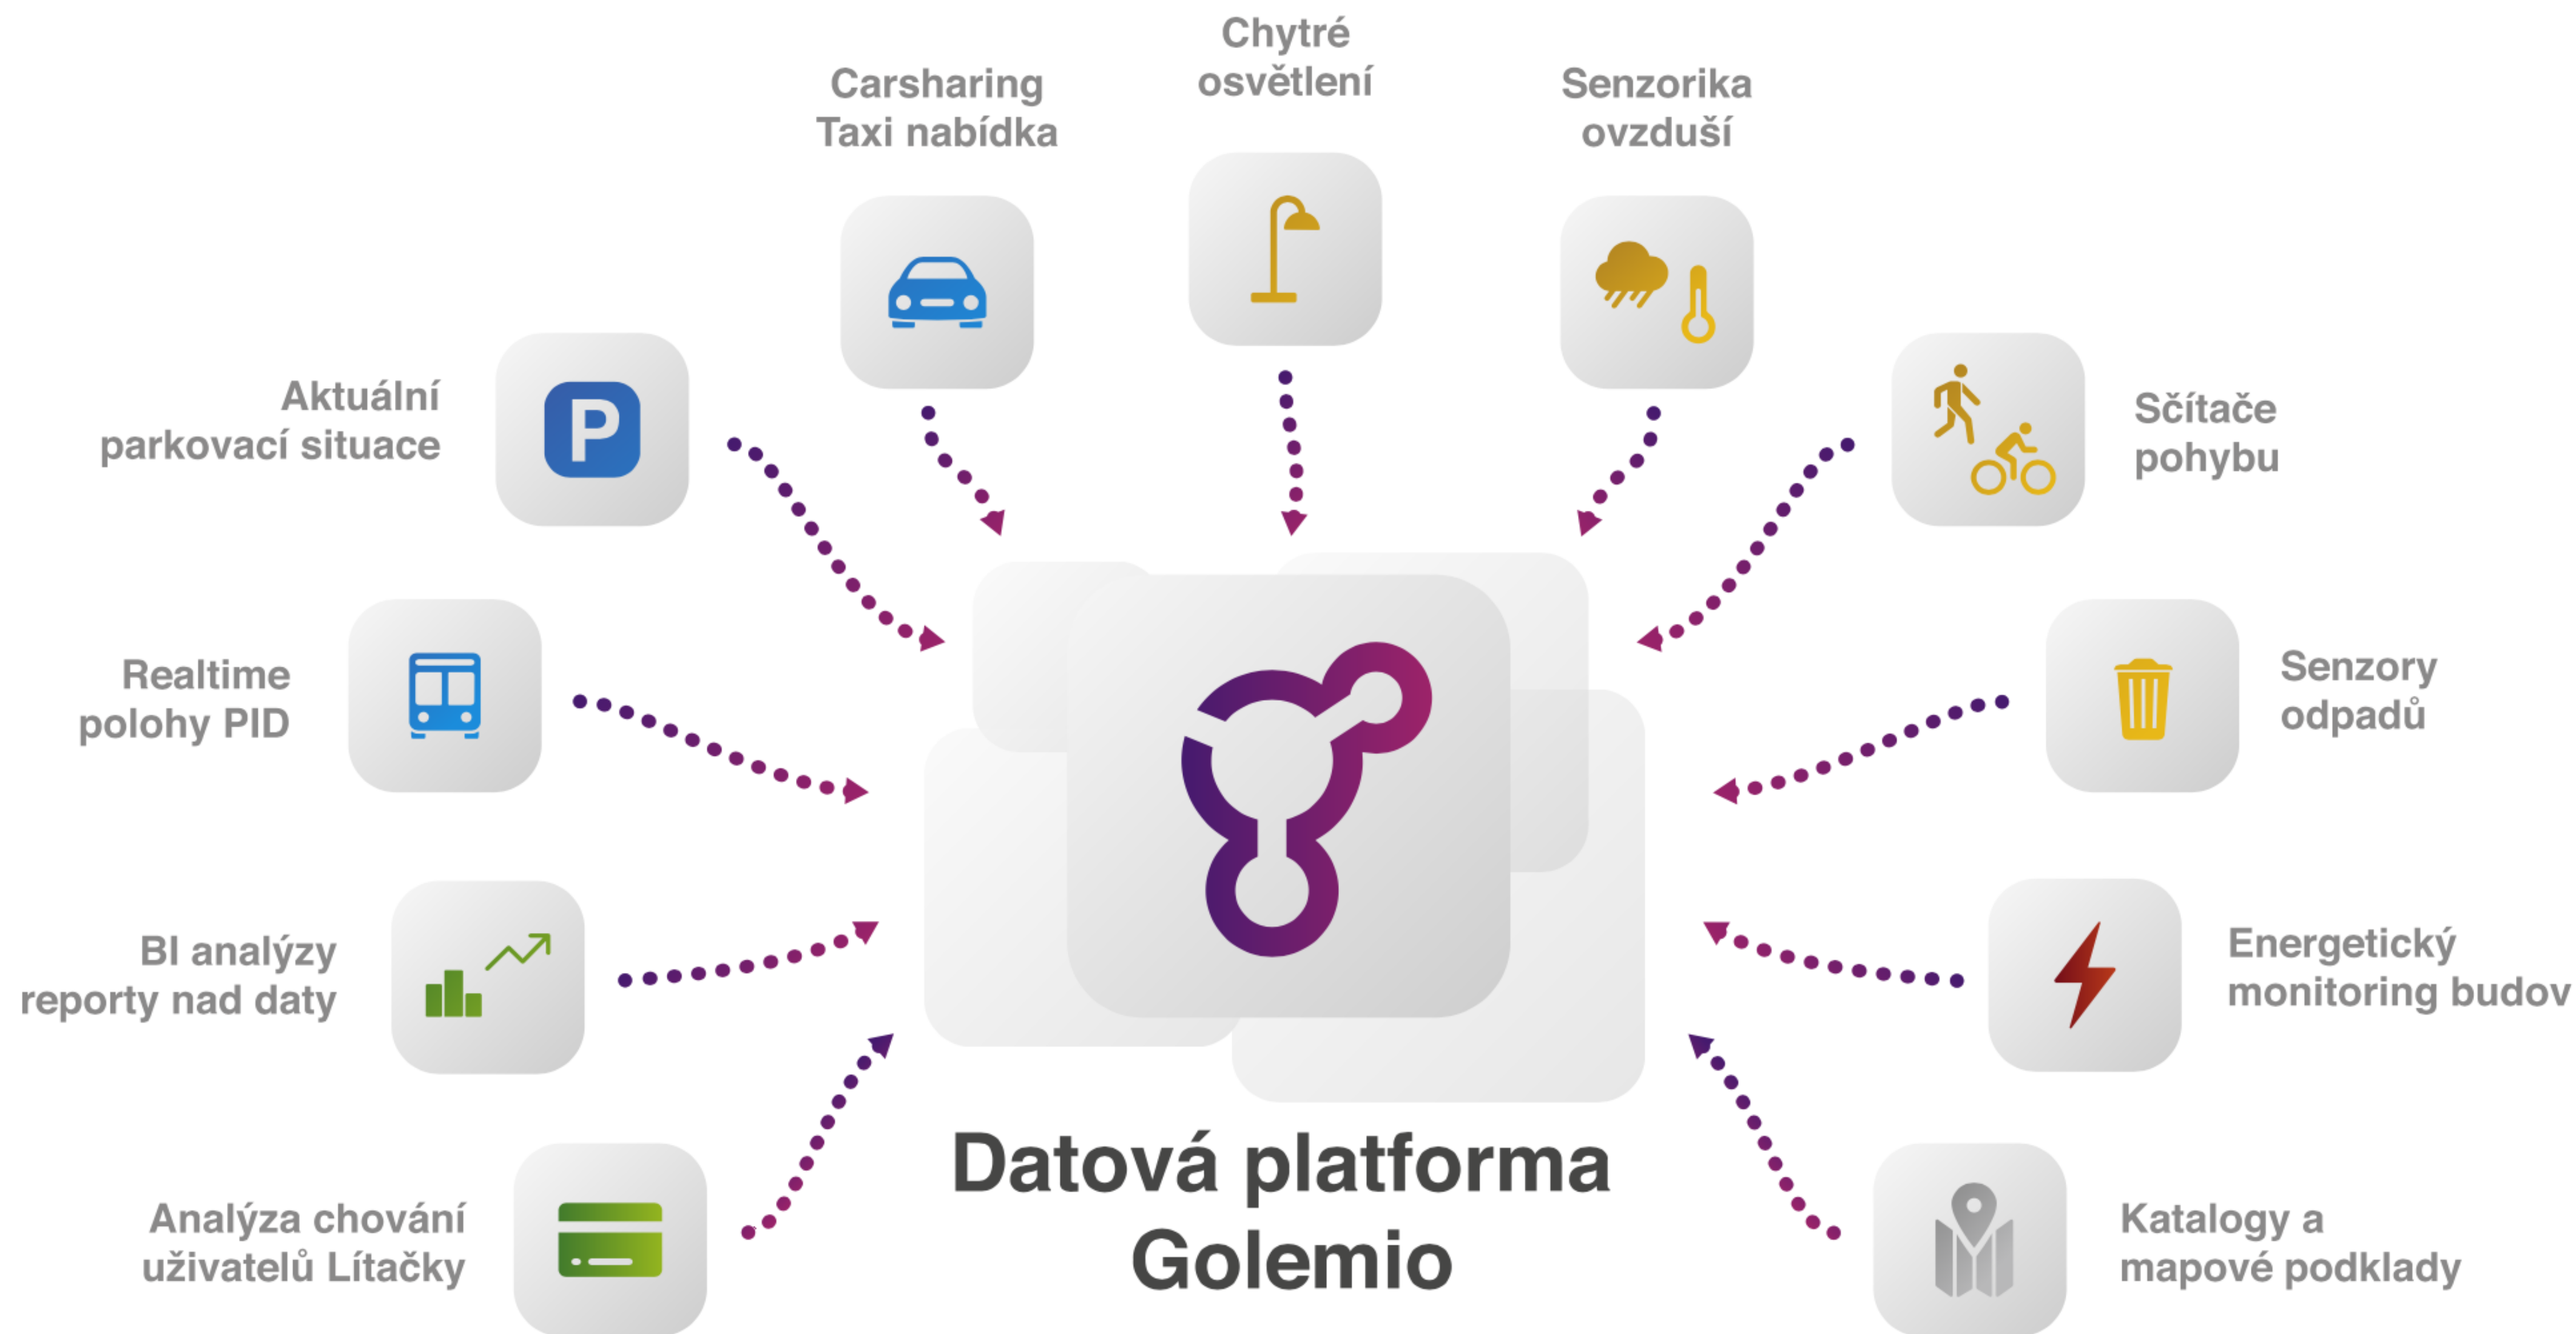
Chytré osvětlení

Carsharing
Taxi nabídka

Senzorika ovzduší

Aktuální parkovací situace

P

Sčítače pohybu

Realtime polohy PID

Senzory odpadů

BI analýzy reporty nad daty

Energetický monitoring budov

Analýza chování uživatelů Lítačky

Datová platforma Golemio

Katalogy a mapové podklady